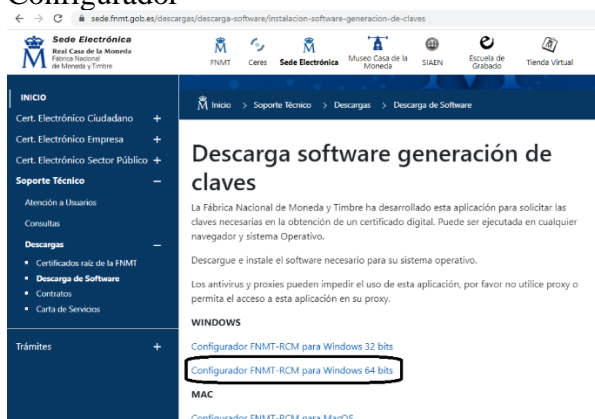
Configurador

sede.fnmt.gob.es/descargas/descarga-software/instalacion-software-generacion-de-claves

Sede Electrónica
Real Casa de la Moneda
Fábrica Nacional de Moneda y Timbre

FNMT | Ceres | Sede Electrónica | Museo Casa de la Moneda | SIAEN | Escuela de Grabado | Tienda Virtual

INICIO
Cert. Electrónico Ciudadano +
Cert. Electrónico Empresa +
Cert. Electrónico Sector Público +
Soporte Técnico –
Atención a Usuarios
Consultas
Descargas –
Certificados raíz de la FNMT
Descarga de Software
Contratos
Carta de Servicios
Trámites +

Inicio > Soporte Técnico > Descargas > Descarga de Software

Descarga software generación de claves

La Fábrica Nacional de Moneda y Timbre ha desarrollado esta aplicación para solicitar las claves necesarias en la obtención de un certificado digital. Puede ser ejecutada en cualquier navegador y sistema Operativo.

Descargue e instale el software necesario para su sistema operativo.

Los antivirus y proxies pueden impedir el uso de esta aplicación, por favor no utilice proxy o permita el acceso a esta aplicación en su proxy.

WINDOWS

Configurador FNMT-RCM para Windows 32 bits

Configurador FNMT-RCM para Windows 64 bits

MAC

Configurador FNMT-RCM para MacOS